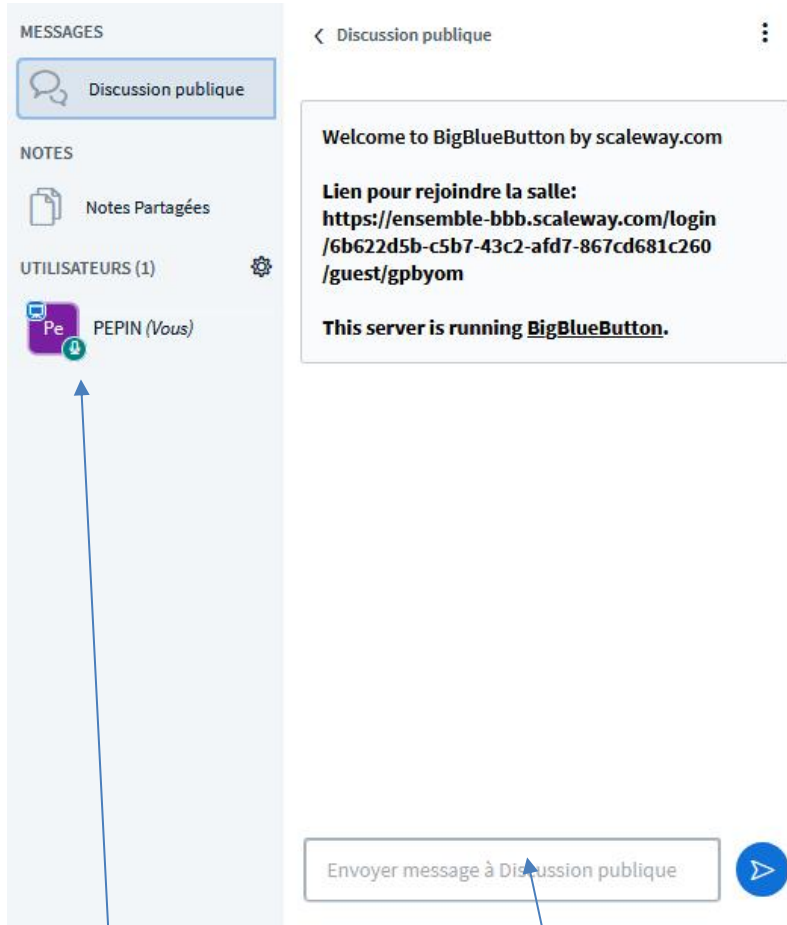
MESSAGES

Discussion publique

NOTES

Notes Partagées

UTILISATEURS (1)

Pe

PEPIN (Vous)

Discussion publique

Welcome to BigBlueButton by scaleway.com

Lien pour rejoindre la salle: https://ensemble-bbb.scaleway.com/login/6b622d5b-c5b7-43c2-afd7-867cd681c260/guest/gpbyom

This server is running BigBlueButton.

Envoyer message à Discussion publique